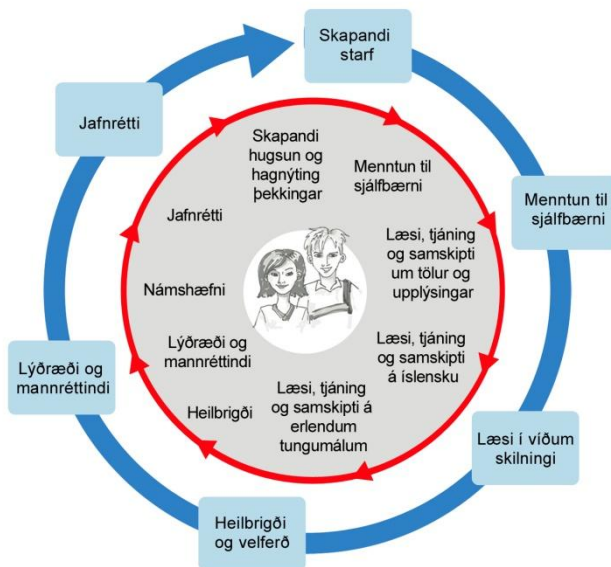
Skapandi starf

Menntun til sjálfbærni

Læsi í víðum skilningi

Heilbrigði og velferð

Lýðræði og mannréttindi

Jafnrétti

Skapandi hugsun og hagnýting þekkingar

Menntun til sjálfbærni

Læsi, tjáning og samskipti um tölur og upplýsingar

Læsi, tjáning og samskipti á íslensku

Læsi, tjáning og samskipti á erlendum tungumálum

Heilbrigði

Lýðræði og mannréttindi

Námshæfni

Jafnrétti